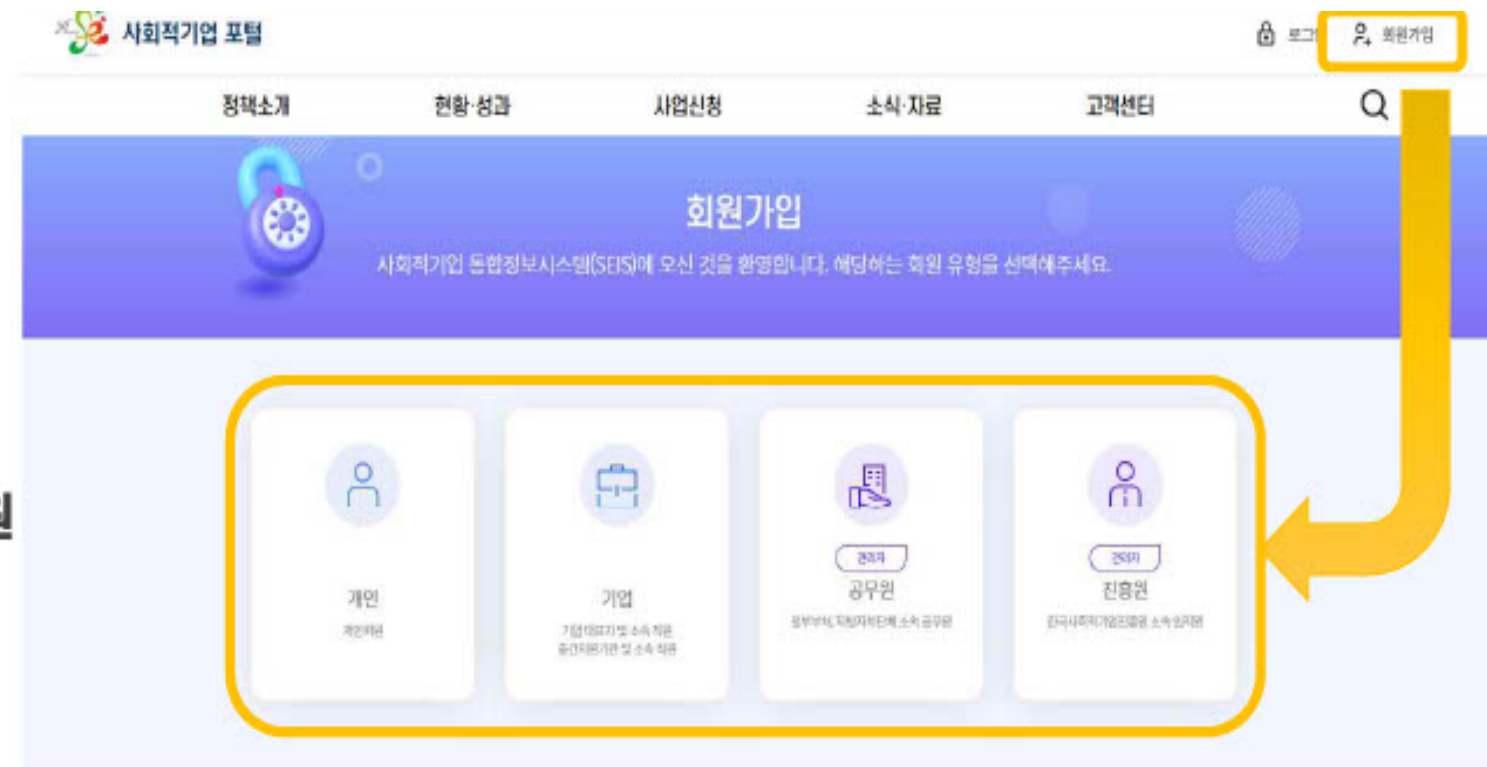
사회적기업 포털

로그인 회원가입

정책소개 현황·성과 사업신청 소식·자료 고객센터

회원가입

사회적기업 통합정보시스템(SEIS)에 오신 것을 환영합니다. 해당하는 회원 유형을 선택해주세요.

개인
개인회원

기업
기업(대표자) 및 소속 직원
중간지원기관 및 소속 직원

관리자
공무원
정부부처, 지방자치단체 소속 공무원

관리자
진흥원
한국사회적기업진흥원 소속 임직원